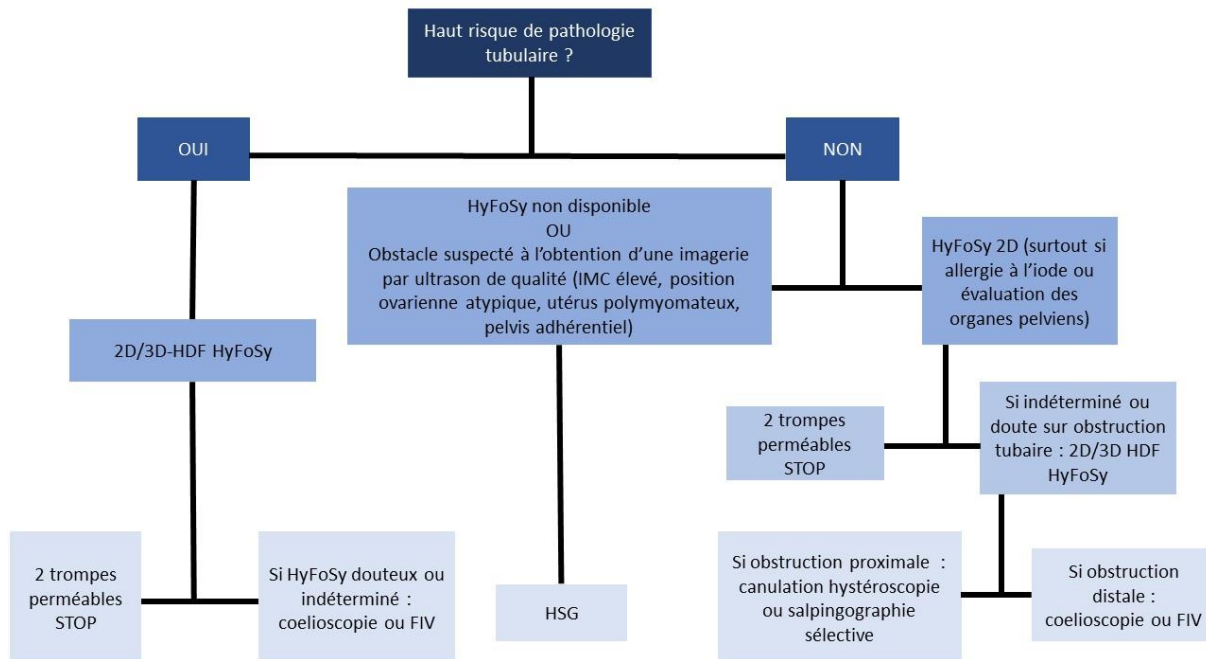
Haut risque de pathologie tubulaire ?

OUI

NON

HyFoSy non disponible
OU
Obstacle suspecté à l'obtention d'une imagerie par ultrason de qualité (IMC élevé, position ovarienne atypique, utérus polymyomateux, pelvis adhérentiel)

HyFoSy 2D (surtout si allergie à l'iode ou évaluation des organes pelviens)

2D/3D-HDF HyFoSy

2 trompes perméables STOP

Si indéterminé ou doute sur obstruction tubaire : 2D/3D HDF HyFoSy

2 trompes perméables STOP

Si HyFoSy douteux ou indéterminé : coelioscopie ou FIV

HSG

Si obstruction proximale : canulation hystéroscopie ou salpingographie sélective

Si obstruction distale : coelioscopie ou FIV